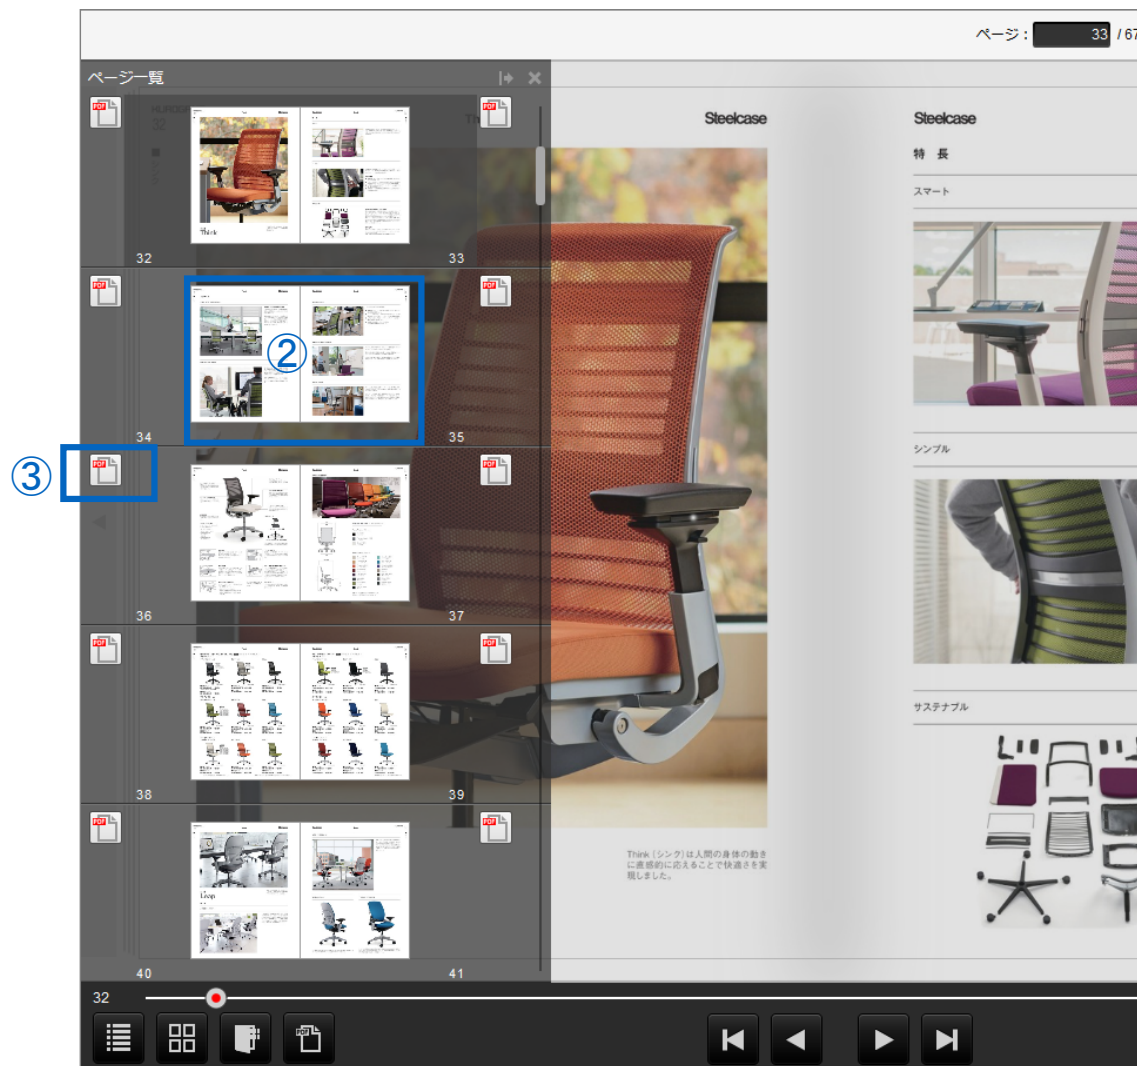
ページ： 33 / 67

ページ一覧

32
33
②
34
35
③
36
37
38
39
40
41

Steelcase

Steelcase
特 長
スマート
シンプル
サステナブル

Think（シンク）は人間の身体の動きに直感的に応えることで快適さを実現しました。

32